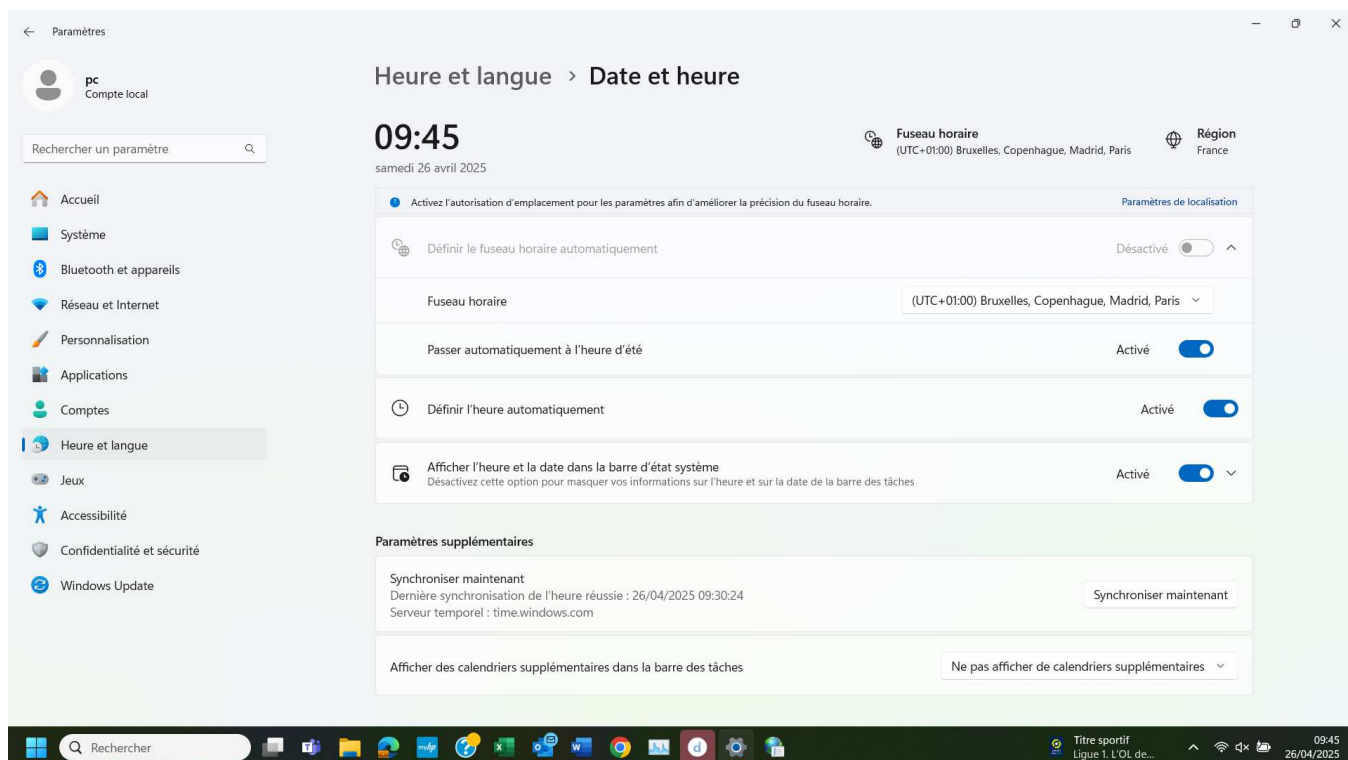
Paramètres

pc
Compte local

Rechercher un paramètre

Accueil
Système
Bluetooth et appareils
Réseau et Internet
Personnalisation
Applications
Comptes
Heure et langue
Jeux
Accessibilité
Confidentialité et sécurité
Windows Update

Heure et langue > Date et heure

09:45
samedi 26 avril 2025

Fuseau horaire
(UTC+01:00) Bruxelles, Copenhague, Madrid, Paris

Région
France

Activez l'autorisation d'emplacement pour les paramètres afin d'améliorer la précision du fuseau horaire.
Paramètres de localisation

Définir le fuseau horaire automatiquement
Désactivé

Fuseau horaire
(UTC+01:00) Bruxelles, Copenhague, Madrid, Paris

Passer automatiquement à l'heure d'été
Activé

Définir l'heure automatiquement
Activé

Afficher l'heure et la date dans la barre d'état système
Désactivez cette option pour masquer vos informations sur l'heure et sur la date de la barre des tâches
Activé

Paramètres supplémentaires

Synchroniser maintenant
Dernière synchronisation de l'heure réussie : 26/04/2025 09:30:24
Serveur temporel : time.windows.com
Synchroniser maintenant

Afficher des calendriers supplémentaires dans la barre des tâches
Ne pas afficher de calendriers supplémentaires

Rechercher

Titre sportif
Ligue 1. L'OL de...

09:45
26/04/2025